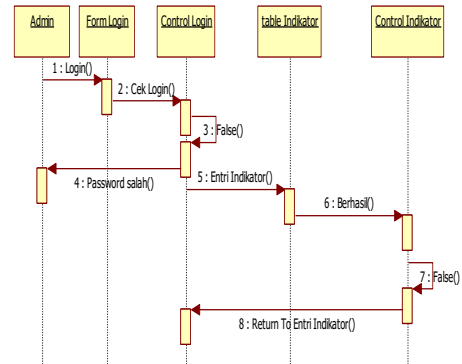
Admin
Form Login
Control Login
table Indikator
Control Indikator

1 : Login()
2 : Cek Login()
3 : False()
4 : Password salah()
5 : Entri Indikator()
6 : Berhasil()
7 : False()
8 : Return To Entri Indikator()